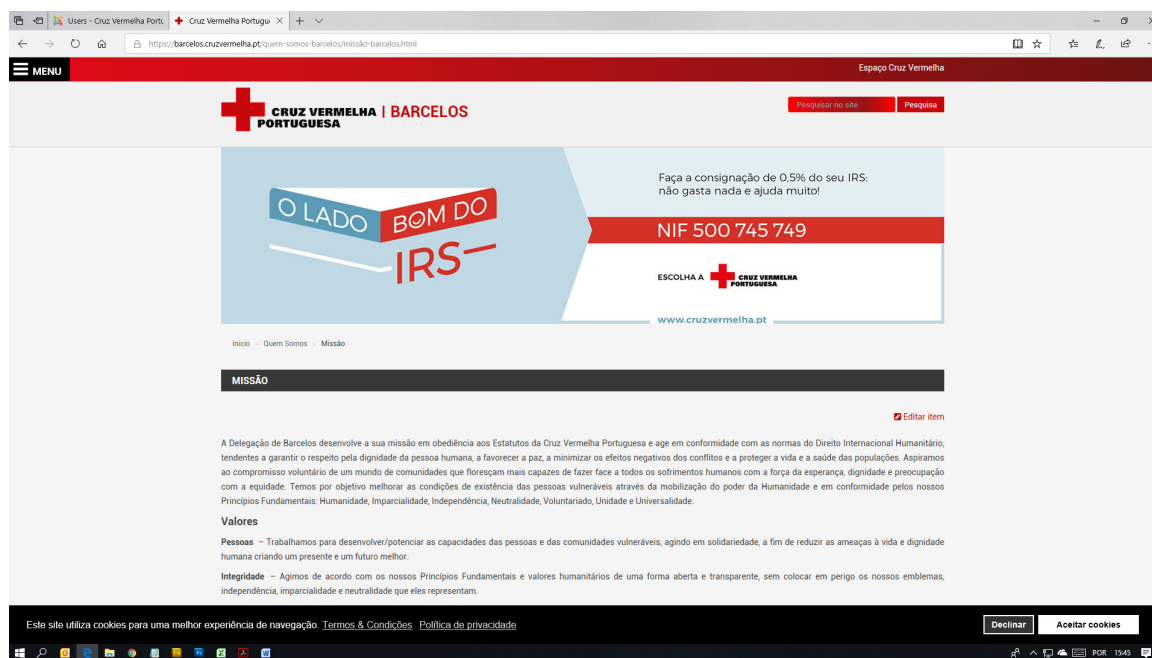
Users - Cruz Vermelha Portu
Cruz Vermelha Portugu

https://barcelos.cruzvermelha.pt/quem-somos-barcelos/missão-barcelos.html

MENU

Espaço Cruz Vermelha

CRUZ VERMELHA PORTUGUESA | BARCELOS

Pesquisar no site
Pesquisa

O LADO BOM DO IRS

Faça a consignação de 0,5% do seu IRS: não gasta nada e ajuda muito!

NIF 500 745 749

ESCOLHA A CRUZ VERMELHA PORTUGUESA

www.cruzvermelha.pt

Início > Quem Somos > Missão

MISSÃO

Editar item

A Delegação de Barcelos desenvolve a sua missão em obediência aos Estatutos da Cruz Vermelha Portuguesa e age em conformidade com as normas do Direito Internacional Humanitário, tendentes a garantir o respeito pela dignidade da pessoa humana, a favorecer a paz, a minimizar os efeitos negativos dos conflitos e a proteger a vida e a saúde das populações. Aspiramos ao compromisso voluntário de um mundo de comunidades que floresçam mais capazes de fazer face a todos os sofrimentos humanos com a força da esperança, dignidade e preocupação com a equidade. Temos por objetivo melhorar as condições de existência das pessoas vulneráveis através da mobilização do poder da Humanidade e em conformidade pelos nossos Princípios Fundamentais: Humanidade, Imparcialidade, Independência, Neutralidade, Voluntariado, Unidade e Universalidade.

Valores

Pessoas – Trabalhamos para desenvolver/potenciar as capacidades das pessoas e das comunidades vulneráveis, agindo em solidariedade, a fim de reduzir as ameaças à vida e dignidade humana criando um presente e um futuro melhor.

Integridade – Agimos de acordo com os nossos Princípios Fundamentais e valores humanitários de uma forma aberta e transparente, sem colocar em perigo os nossos emblemas, independência, imparcialidade e neutralidade que eles representam.

Este site utiliza cookies para uma melhor experiência de navegação. Termos & Condições Política de privacidade

Declinar
Aceitar cookies

POR 15:45